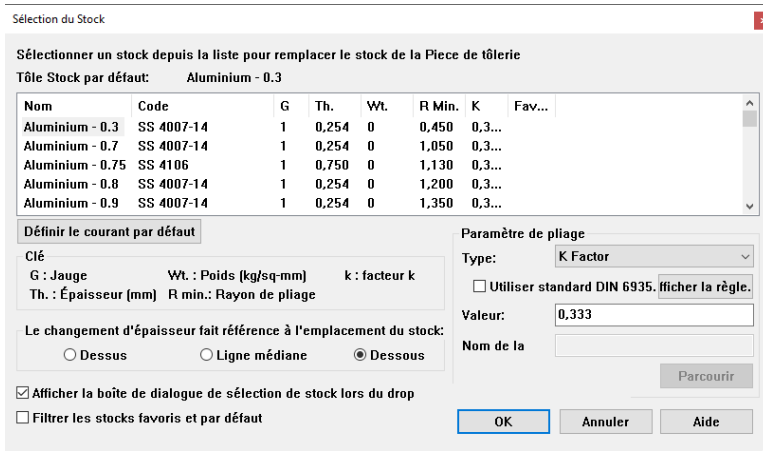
Sélection du Stock

Sélectionner un stock depuis la liste pour remplacer le stock de la Piece de tôlerie

Tôle Stock par défaut: Aluminium - 0.3

| Nom | Code | G | Th. | Wt. | R Min. | K | Fav... |
|---|---|---|---|---|---|---|---|
| Aluminium - 0.3 | SS 4007-14 | 1 | 0,254 | 0 | 0,450 | 0,3... | |
| Aluminium - 0.7 | SS 4007-14 | 1 | 0,254 | 0 | 1,050 | 0,3... | |
| Aluminium - 0.75 | SS 4106 | 1 | 0,750 | 0 | 1,130 | 0,3... | |
| Aluminium - 0.8 | SS 4007-14 | 1 | 0,254 | 0 | 1,200 | 0,3... | |
| Aluminium - 0.9 | SS 4007-14 | 1 | 0,254 | 0 | 1,350 | 0,3... | |

Définir le courant par défaut

Clé
G : Jauge Wt. : Poids (kg/sq-mm) k : facteur k
Th. : Épaisseur (mm) R min.: Rayon de pliage

Le changement d'épaisseur fait référence à l'emplacement du stock:
Dessus Ligne médiane Dessous

Afficher la boîte de dialogue de sélection de stock lors du drop
Filtrer les stocks favoris et par défaut

Paramètre de pliage
Type: K Factor
Utiliser standard DIN 6935. fficher la règle.
Valeur: 0,333
Nom de la
Parcourir

OK Annuler Aide